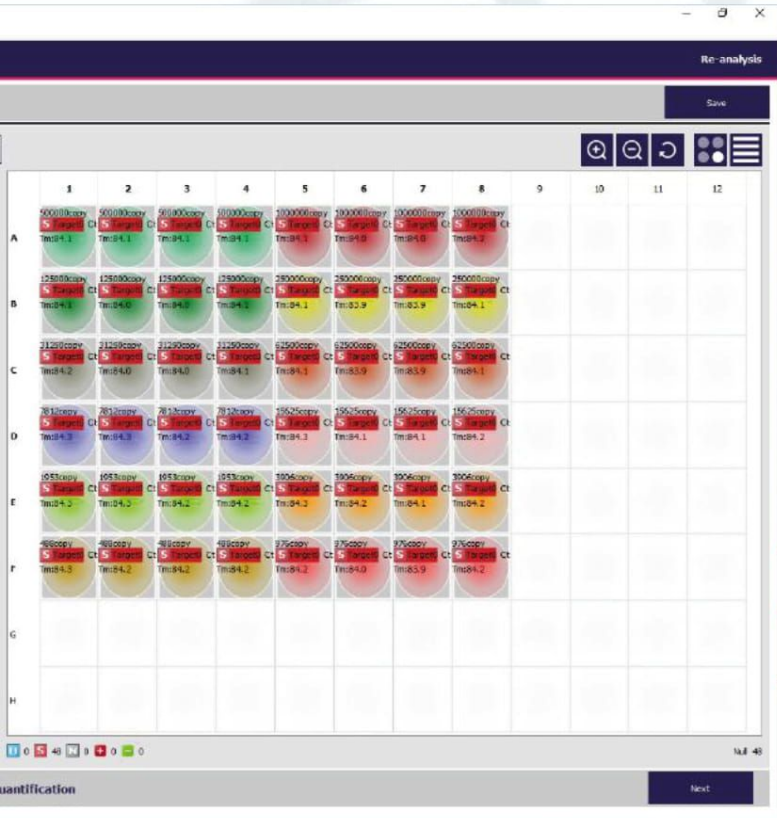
Re-analysis

Save

| | 1 | 2 | 3 | 4 | 5 | 6 | 7 | 8 | 9 | 10 | 11 | 12 |
|---|---|---|---|---|---|---|---|---|---|---|---|---|
| A | 500000copy S Target Ct Tm:84.1 | 500000copy S Target Ct Tm:84.1 | 500000copy S Target Ct Tm:84.1 | 500000copy S Target Ct Tm:84.1 | 1000000copy S Target Ct Tm:84.1 | 1000000copy S Target Ct Tm:84.0 | 1000000copy S Target Ct Tm:84.0 | 1000000copy S Target Ct Tm:84.2 | | | | |
| B | 125000copy S Target Ct Tm:84.1 | 125000copy S Target Ct Tm:84.0 | 125000copy S Target Ct Tm:84.0 | 125000copy S Target Ct Tm:84.1 | 250000copy S Target Ct Tm:84.1 | 250000copy S Target Ct Tm:83.9 | 250000copy S Target Ct Tm:83.9 | 250000copy S Target Ct Tm:84.1 | | | | |
| C | 31250copy S Target Ct Tm:84.2 | 31250copy S Target Ct Tm:84.0 | 31250copy S Target Ct Tm:84.0 | 31250copy S Target Ct Tm:84.1 | 62500copy S Target Ct Tm:84.1 | 62500copy S Target Ct Tm:83.9 | 62500copy S Target Ct Tm:83.9 | 62500copy S Target Ct Tm:84.1 | | | | |
| D | 7812copy S Target Ct Tm:84.3 | 7812copy S Target Ct Tm:84.3 | 7812copy S Target Ct Tm:84.2 | 7812copy S Target Ct Tm:84.2 | 15625copy S Target Ct Tm:84.3 | 15625copy S Target Ct Tm:84.1 | 15625copy S Target Ct Tm:84.1 | 15625copy S Target Ct Tm:84.2 | | | | |
| E | 1953copy S Target Ct Tm:84.3 | 1953copy S Target Ct Tm:84.3 | 1953copy S Target Ct Tm:84.2 | 1953copy S Target Ct Tm:84.2 | 3906copy S Target Ct Tm:84.2 | 3906copy S Target Ct Tm:84.2 | 3906copy S Target Ct Tm:84.1 | 3906copy S Target Ct Tm:84.2 | | | | |
| F | 488copy S Target Ct Tm:84.3 | 488copy S Target Ct Tm:84.2 | 488copy S Target Ct Tm:84.2 | 488copy S Target Ct Tm:84.2 | 976copy S Target Ct Tm:84.2 | 976copy S Target Ct Tm:84.0 | 976copy S Target Ct Tm:83.9 | 976copy S Target Ct Tm:84.2 | | | | |
| G | | | | | | | | | | | | |
| H | | | | | | | | | | | | |

U 0 S 48 N 0 + 0 - 0

Null 48

uantification

Next